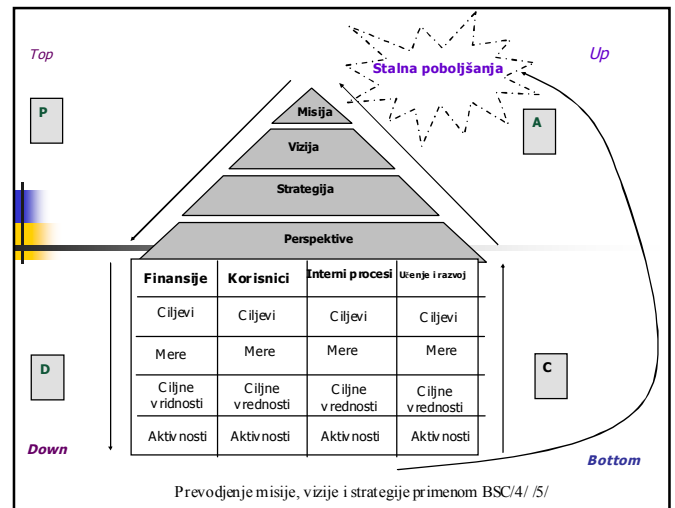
Top

Up

Stalna poboljšanja

P

A

Misija

Vizija

Strategija

Perspektive

| Finansije | Korisnici | Interni procesi | Učenje i razvoj |
|---|---|---|---|
| Ciljevi | Ciljevi | Ciljevi | Ciljevi |
| Mere | Mere | Mere | Mere |
| Ciljne vridnosti | Ciljne vrednosti | Ciljne vrednosti | Ciljne vrednosti |
| Aktivnosti | Aktivnosti | Aktivnosti | Aktivnosti |

D

C

Down

Bottom

Prevodjenje misije, vizije i strategije primenom BSC/4/ /5/